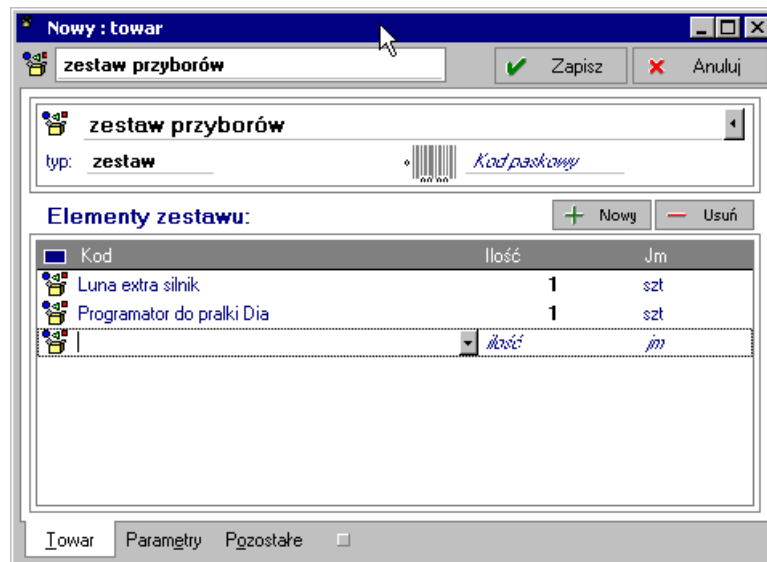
Nowy : towar

zestaw przyborów

Zapisz

Anuluj

zestaw przyborów

typ: zestaw

Kod paskowy

Elementy zestawu:

Nowy

Usuń

| Kod | Ilość | Jm |
|---|---|---|
| Luna extra silnik | 1 | szt |
| Programator do pralki Dia | 1 | szt |
| | ilość | jm |

Towar Parametry Pozostałe